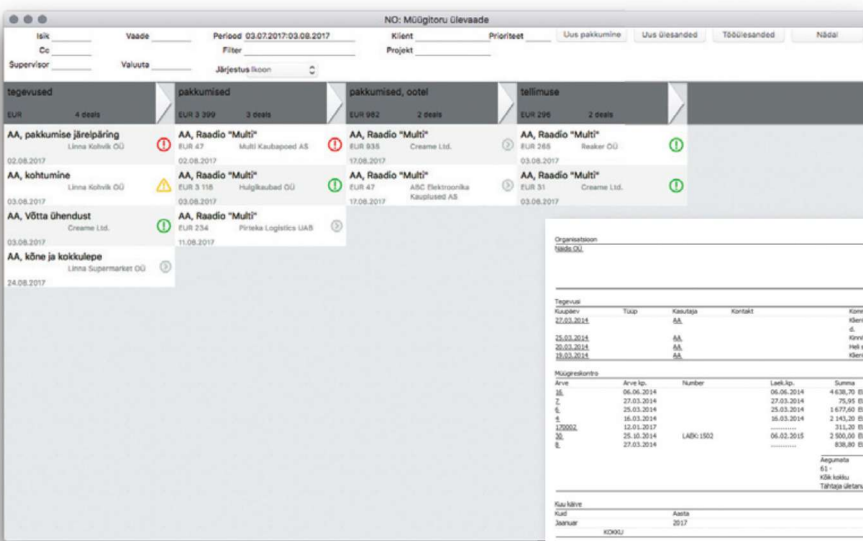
NO: Müügitoru ülevaade

Isik
Vaade
Periood 03.07.2017:03.08.2017
Klient
Prioriteet
Uus pakkumine
Uus ülesanded
Tööülesanded
Nädal
Cc
Filter
Projekt
Supervisor
Valuuta
Järjestus Ikoon

tegevused
EUR 4 deals

AA, pakkumise järelpäring
Linna Kohvik OÜ
02.08.2017

AA, kohtumine
Linna Kohvik OÜ
03.08.2017

AA, Võtta ühendust
Creame Ltd.
03.08.2017

AA, kõne ja kokkulepe
Linna Supermarket OÜ
24.08.2017

pakkumised
EUR 3 399 3 deals

AA, Raadio "Multi"
EUR 47 Multi Kaubapoed AS
02.08.2017

AA, Raadio "Multi"
EUR 3 118 Hulgikaubad OÜ
03.08.2017

AA, Raadio "Multi"
EUR 234 Pirieka Logistics UAB
11.08.2017

pakkumised, ootel
EUR 982 2 deals

AA, Raadio "Multi"
EUR 935 Creame Ltd.
17.08.2017

AA, Raadio "Multi"
EUR 47 ABC Elektroonika Kauplused AS
17.08.2017

tellimuse
EUR 296 2 deals

AA, Raadio "Multi"
EUR 265 Reaker OÜ
03.08.2017

AA, Raadio "Multi"
EUR 31 Creame Ltd.
03.08.2017

Organisatsioon
Näide OÜ

Tegevusi
| Kuupäev | Tüüp | Kasutaja | Kontakt | Komm |
|---|---|---|---|---|
| 27.03.2014 | | AA | | Klient d. |
| 25.03.2014 | | AA | | Kinni |
| 20.03.2014 | | AA | | Helis |
| 19.03.2014 | | AA | | Klient |

Müügireskontro
| Arve | Arve kp. | Number | Laek.kp. | Summa |
|---|---|---|---|---|
| 16 | 06.06.2014 | | 06.06.2014 | 4 638,70 E |
| 7 | 27.03.2014 | | 27.03.2014 | 75,95 E |
| 6 | 25.03.2014 | | 25.03.2014 | 1 677,60 E |
| 4 | 16.03.2014 | | 16.03.2014 | 2 143,20 E |
| 170002 | 12.01.2017 | | ........... | 311,20 E |
| 30 | 25.10.2014 | LAEK: 1502 | 06.02.2015 | 2 500,00 E |
| 8 | 27.03.2014 | | ........... | 838,80 E |

Aegunuta
61 -
Kõik kokku
Tähtaja ületanu

Kuu käive
| Kuu | Aasta |
|---|---|
| Jaanuar | 2017 |
| KOKKU | |